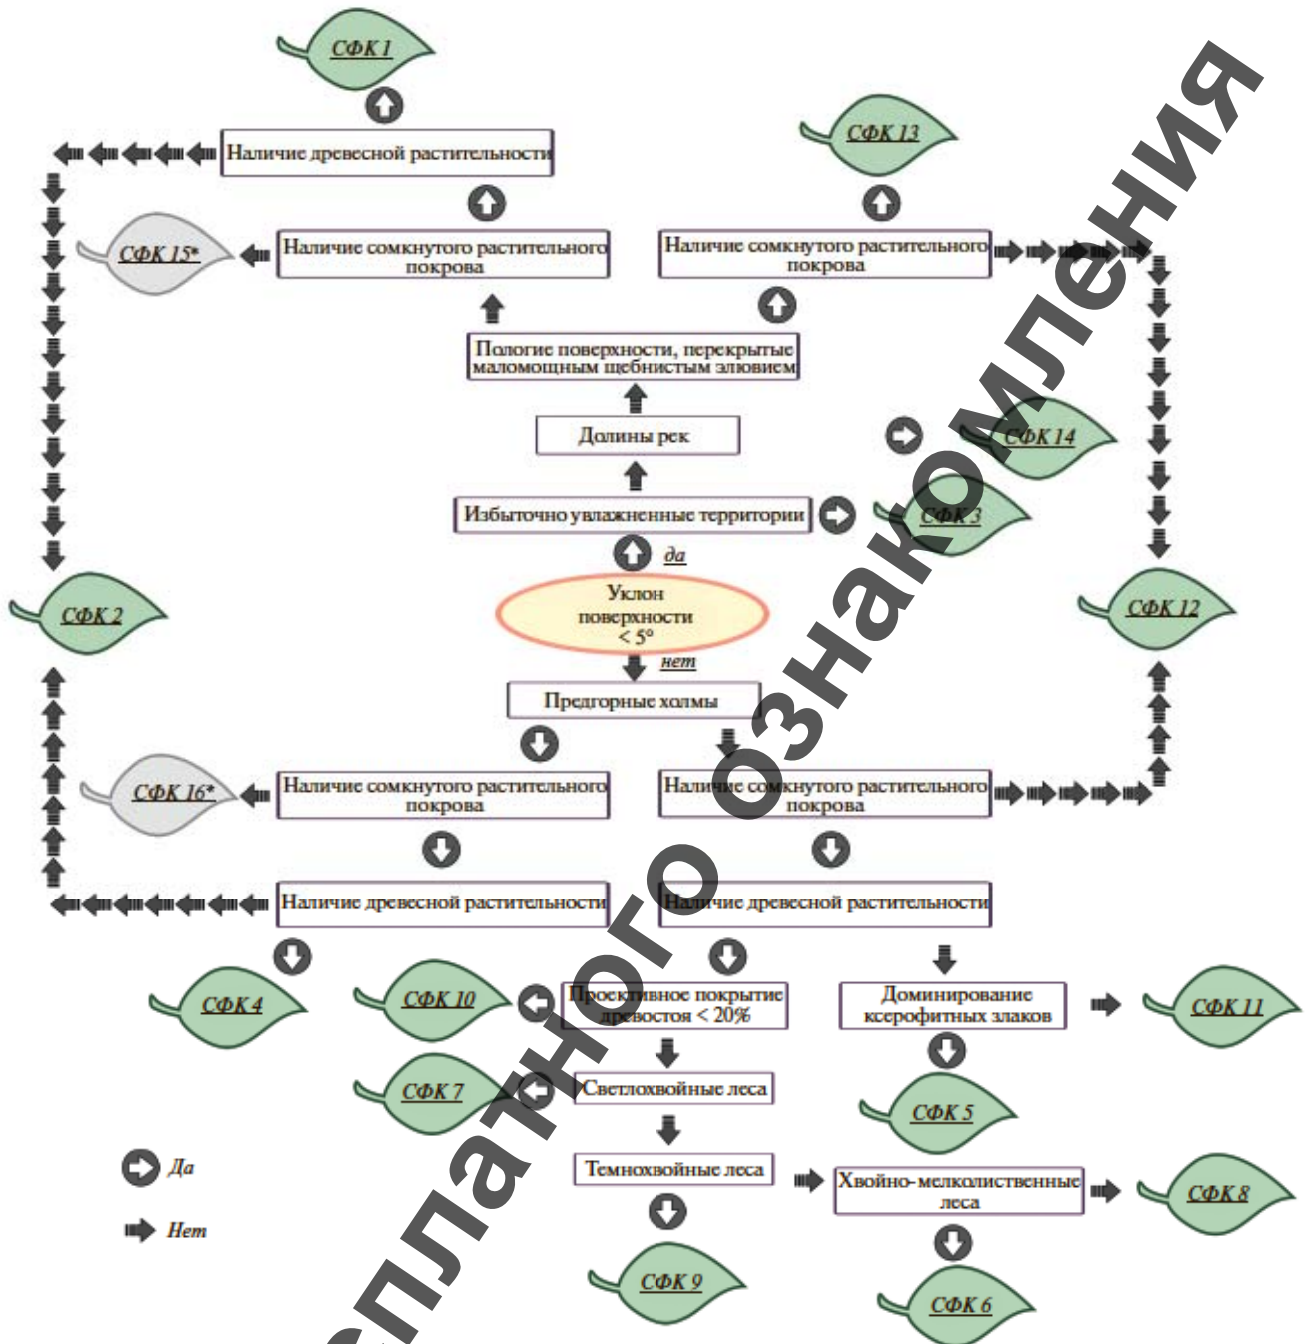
СФК 1

Наличие древесной растительности

СФК 13

СФК 15*

Наличие сомкнутого растительного покрова

Наличие сомкнутого растительного покрова

Пологие поверхности, перекрытые маломощным щебнистым элювием

Долины рек

СФК 14

Избыточно увлажненные территории

СФК 3

да

СФК 2

Уклон поверхности < 5°

СФК 12

нет

Предгорные холмы

СФК 16*

Наличие сомкнутого растительного покрова

Наличие сомкнутого растительного покрова

Наличие древесной растительности

Наличие древесной растительности

СФК 4

СФК 10

Проективное покрытие древостоя < 20%

Доминирование ксерофитных злаков

СФК 11

СФК 7

Светлохвойные леса

СФК 5

Да

Темнохвойные леса

Хвойно-мелколиственные леса

СФК 8

Нет

СФК 9

СФК 6

Бесплатного ознакомления